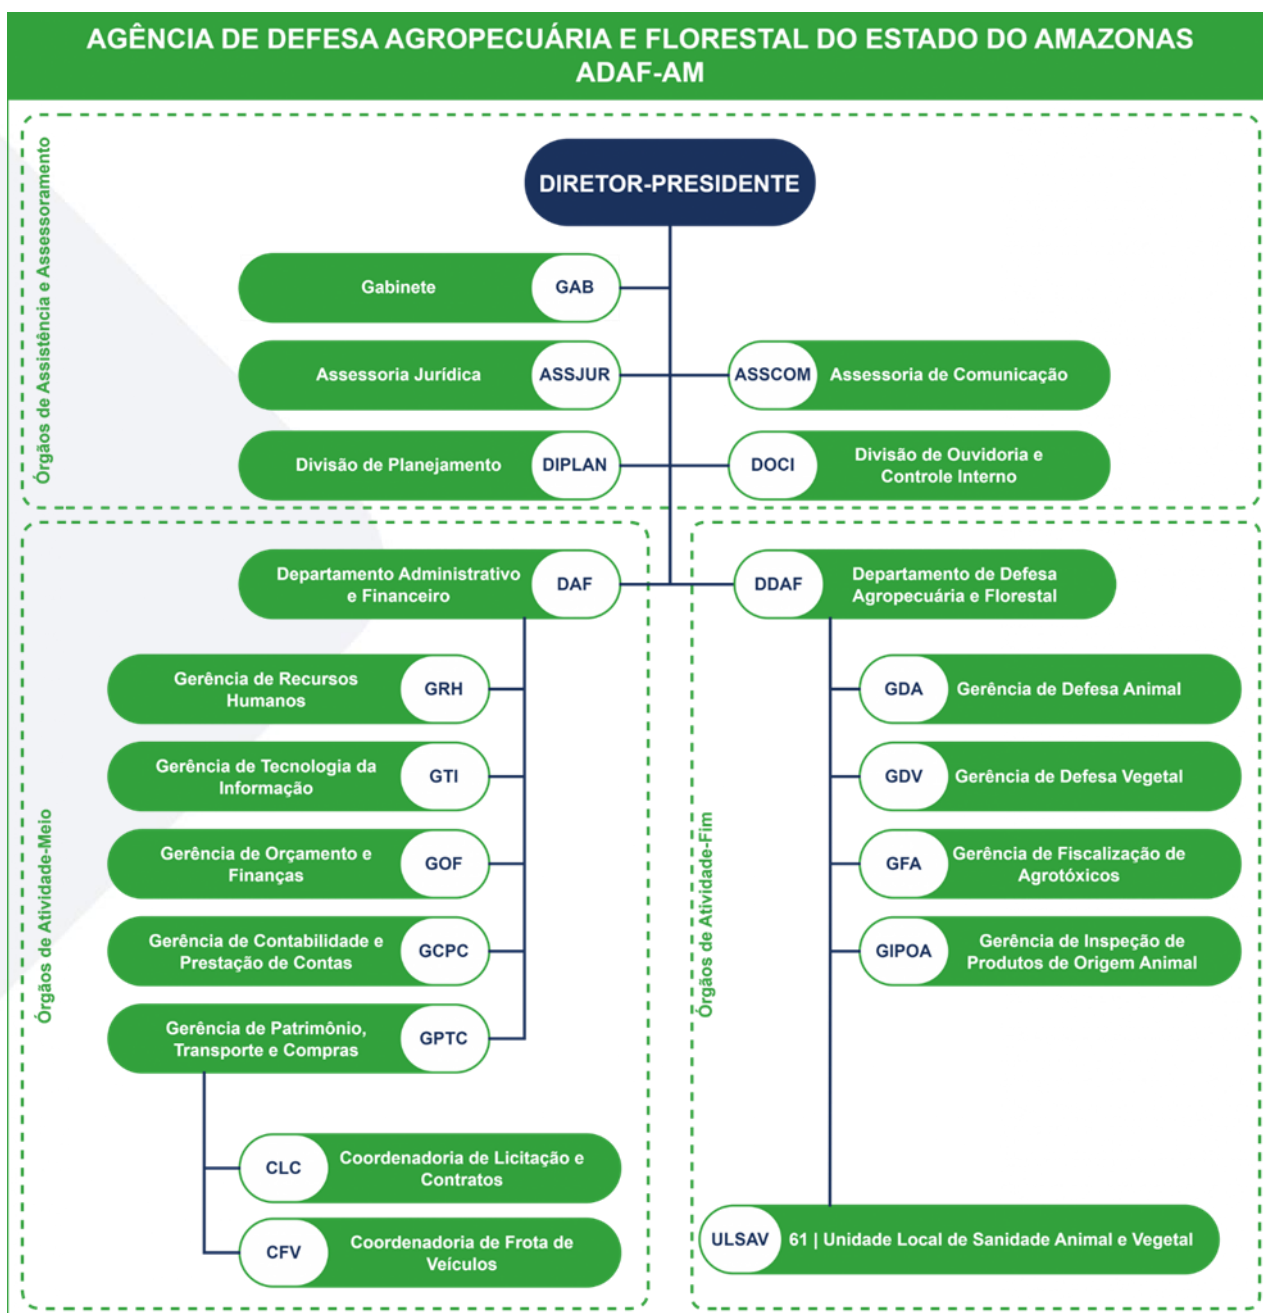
AGÊNCIA DE DEFESA AGROPECUÁRIA E FLORESTAL DO ESTADO DO AMAZONAS
ADAF-AM

Órgãos de Assistência e Assessoramento

DIRETOR-PRESIDENTE

Gabinete GAB

Assessoria Jurídica ASSJUR

ASSCOM Assessoria de Comunicação

Divisão de Planejamento DIPLAN

DOCI Divisão de Ouvidoria e Controle Interno

Órgãos de Atividade-Meio

Departamento Administrativo e Financeiro DAF

Gerência de Recursos Humanos GRH

Gerência de Tecnologia da Informação GTI

Gerência de Orçamento e Finanças GOF

Gerência de Contabilidade e Prestação de Contas GCPC

Gerência de Patrimônio, Transporte e Compras GPTC

CLC Coordenadoria de Licitação e Contratos

CFV Coordenadoria de Frota de Veículos

Órgãos de Atividade-Fim

DDAF Departamento de Defesa Agropecuária e Florestal

GDA Gerência de Defesa Animal

GDV Gerência de Defesa Vegetal

GFA Gerência de Fiscalização de Agrotóxicos

GIPOA Gerência de Inspeção de Produtos de Origem Animal

ULSAV 61 | Unidade Local de Sanidade Animal e Vegetal